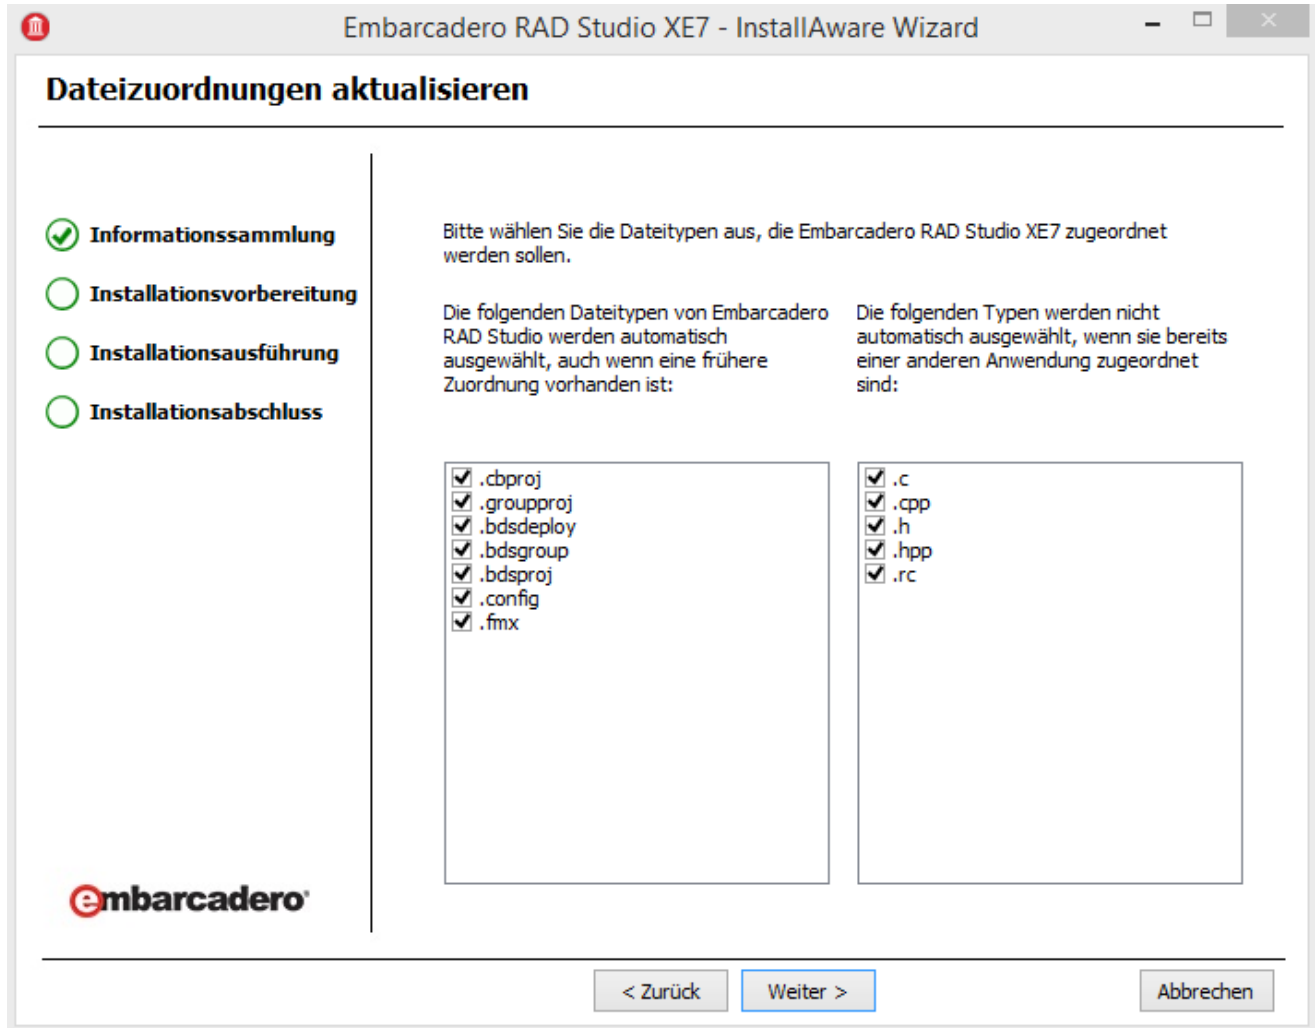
Embarcadero RAD Studio XE7 - InstallAware Wizard

Dateizuordnungen aktualisieren

Informationssammlung
Installationsvorbereitung
Installationsausführung
Installationsabschluss

Bitte wählen Sie die Dateitypen aus, die Embarcadero RAD Studio XE7 zugeordnet werden sollen.

Die folgenden Dateitypen von Embarcadero RAD Studio werden automatisch ausgewählt, auch wenn eine frühere Zuordnung vorhanden ist:

Die folgenden Typen werden nicht automatisch ausgewählt, wenn sie bereits einer anderen Anwendung zugeordnet sind:

.cbproj
.groupproj
.bdsdeploy
.bdsgroup
.bdsproj
.config
.fmx

.c
.cpp
.h
.hpp
.rc

embarcadero

< Zurück
Weiter >
Abbrechen